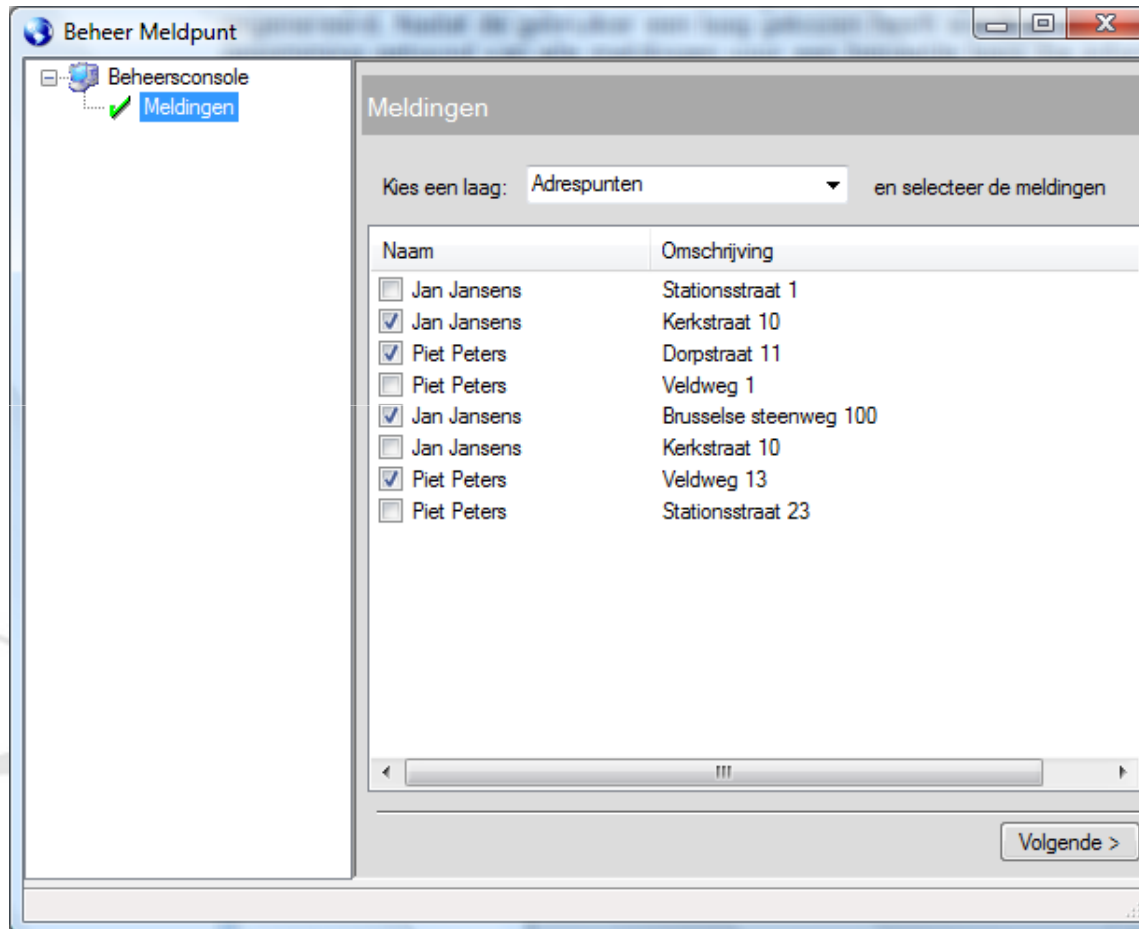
Beheer Meldpunt

Beheersconsole
Meldingen

Meldingen

Kies een laag: Adrespunten en selecteer de meldingen

| Naam | Omschrijving |
|---|---|
| Jan Jansens | Stationsstraat 1 |
| Jan Jansens | Kerkstraat 10 |
| Piet Peters | Dorpstraat 11 |
| Piet Peters | Veldweg 1 |
| Jan Jansens | Brusselse steenweg 100 |
| Jan Jansens | Kerkstraat 10 |
| Piet Peters | Veldweg 13 |
| Piet Peters | Stationsstraat 23 |

Volgende >